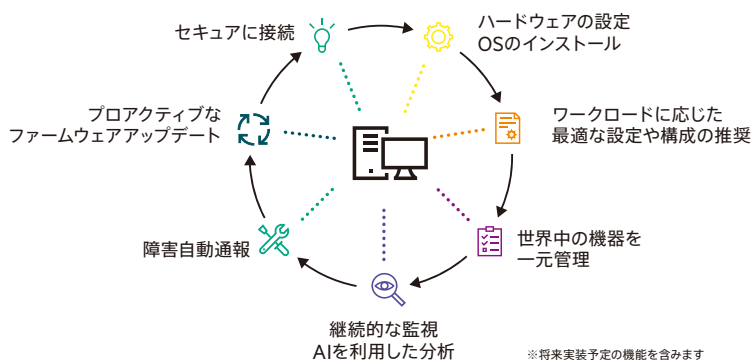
セキュアに接続

ハードウェアの設定
OSのインストール

ワークロードに応じた
最適な設定や構成の推奨

世界中の機器を
一元管理

継続的な監視
AIを利用した分析

障害自動通報

プロアクティブな
ファームウェアアップデート

※将来実装予定の機能を含みます